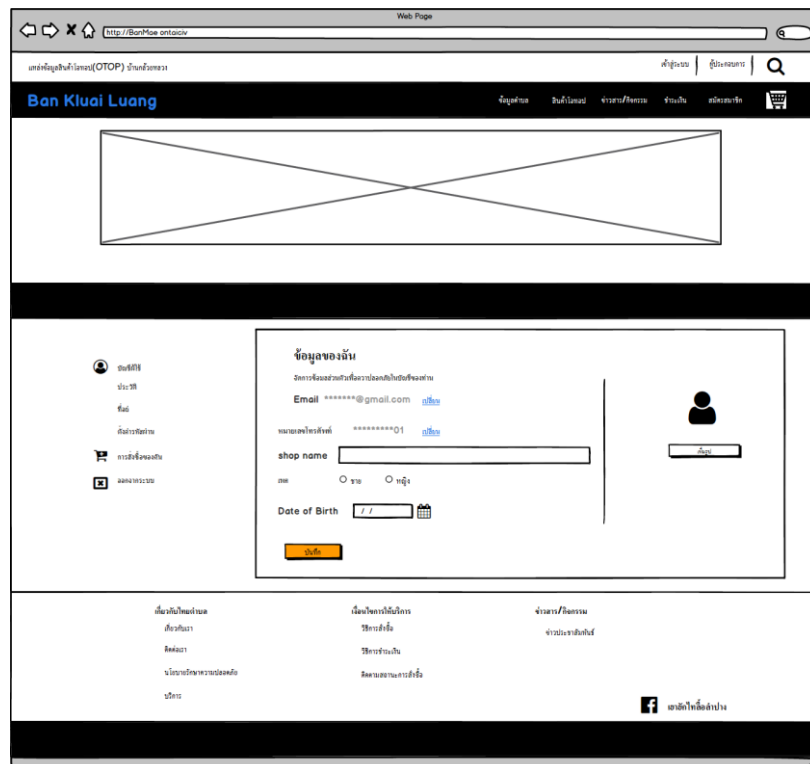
Web Page

http://BanMoe ontaiciv

แหล่งข้อมูลสินค้าโอทอป(OTOP) บ้านกล้วยหลวง

เข้าสู่ระบบ | ผู้ประกอบการ

Ban Kluai Luang

ข้อมูลตำบล สินค้าโอทอป ข่าวสาร/กิจกรรม ชำระเงิน สมัครสมาชิก

บัญชีของฉัน

ประวัติ

ที่อยู่

ตั้งค่ารหัสผ่าน

การสั่งซื้อของฉัน

ออกจากระบบ

ข้อมูลของฉัน

จัดการข้อมูลส่วนตัวเพื่อความปลอดภัยในบัญชีของท่าน

Email *******@gmail.com เปลี่ยน

หมายเลขโทรศัพท์ *********01 เปลี่ยน

shop name

เพศ ชาย หญิง

Date of Birth / /

บันทึก

เลือกรูป

เกี่ยวกับโทดตำบล

เกี่ยวกับเรา

ติดต่อเรา

นโยบายรักษาความปลอดภัย

บริการ

เงื่อนไขการให้บริการ

วิธีการสั่งซื้อ

วิธีการชำระเงิน

ติดตามสถานะการสั่งซื้อ

ข่าวสาร/กิจกรรม

ข่าวประชาสัมพันธ์

เฟสบุ๊คโทลี่ลำปาง